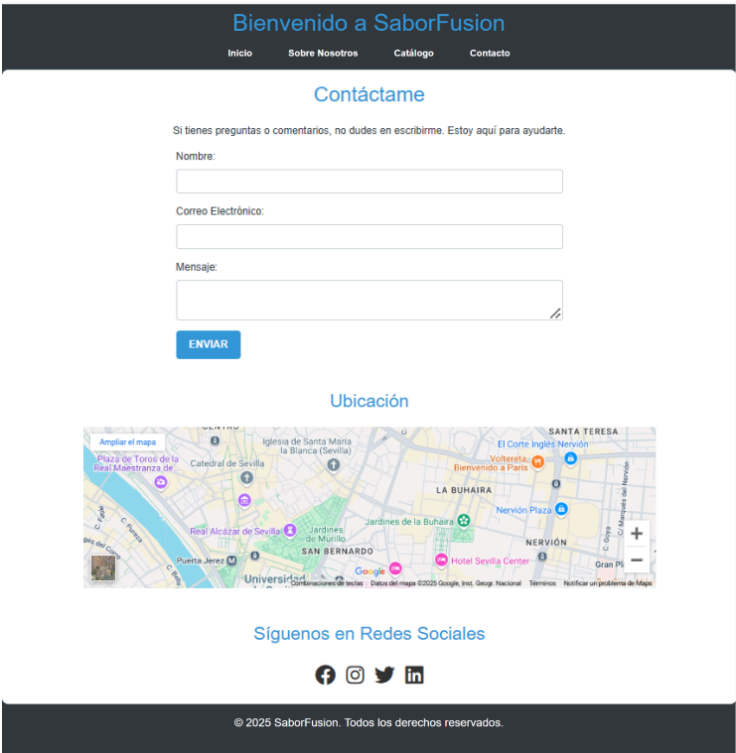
Bienvenido a SaborFusion

Inicio Sobre Nosotros Catálogo Contacto

Contáctame

Si tienes preguntas o comentarios, no dudes en escribirme. Estoy aquí para ayudarte.

Nombre:

Correo Electrónico:

Mensaje:

ENVIAR

Ubicación

Ampliar el mapa

Iglesia de Santa María la Blanca (Sevilla)

SANTA TERESA

El Corte Inglés Nervión

Plaza de Toros de la Real Maestranza de...

Catedral de Sevilla

Voltereta, Bienvenido a Paris

LA BUHAIRA

Real Alcázar de Sevilla

Jardines de Murillo

Jardines de la Buhaira

Nervión Plaza

SAN BERNARDO

NERVIÓN

Puerta Jerez

Hotel Sevilla Center

Universidad

Gran Pl

C. Goya

C. Marqués del Nervión

Google

Combinaciones de teclas Datos del mapa ©2025 Google, Inst. Geogr. Nacional Términos Notificar un problema de Maps

Síguenos en Redes Sociales

© 2025 SaborFusion. Todos los derechos reservados.